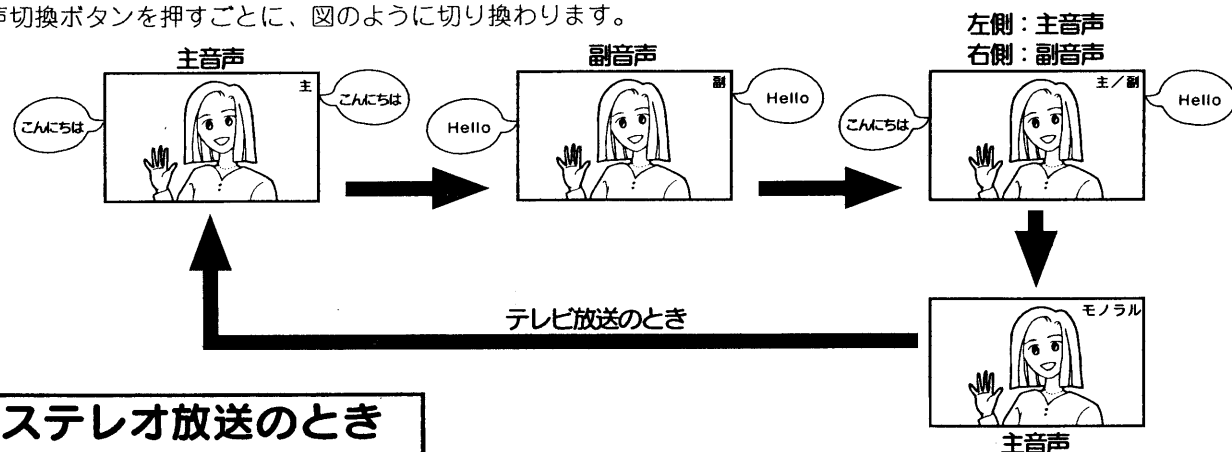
声切換ボタンを押すごとに、図のように切り換わります。

主音声

主

こんにちは

こんにちは

副音声

副

Hello

Hello

左側：主音声
右側：副音声

主／副

こんにちは

Hello

テレビ放送のとき

モノラル

主音声

ステレオ放送のとき